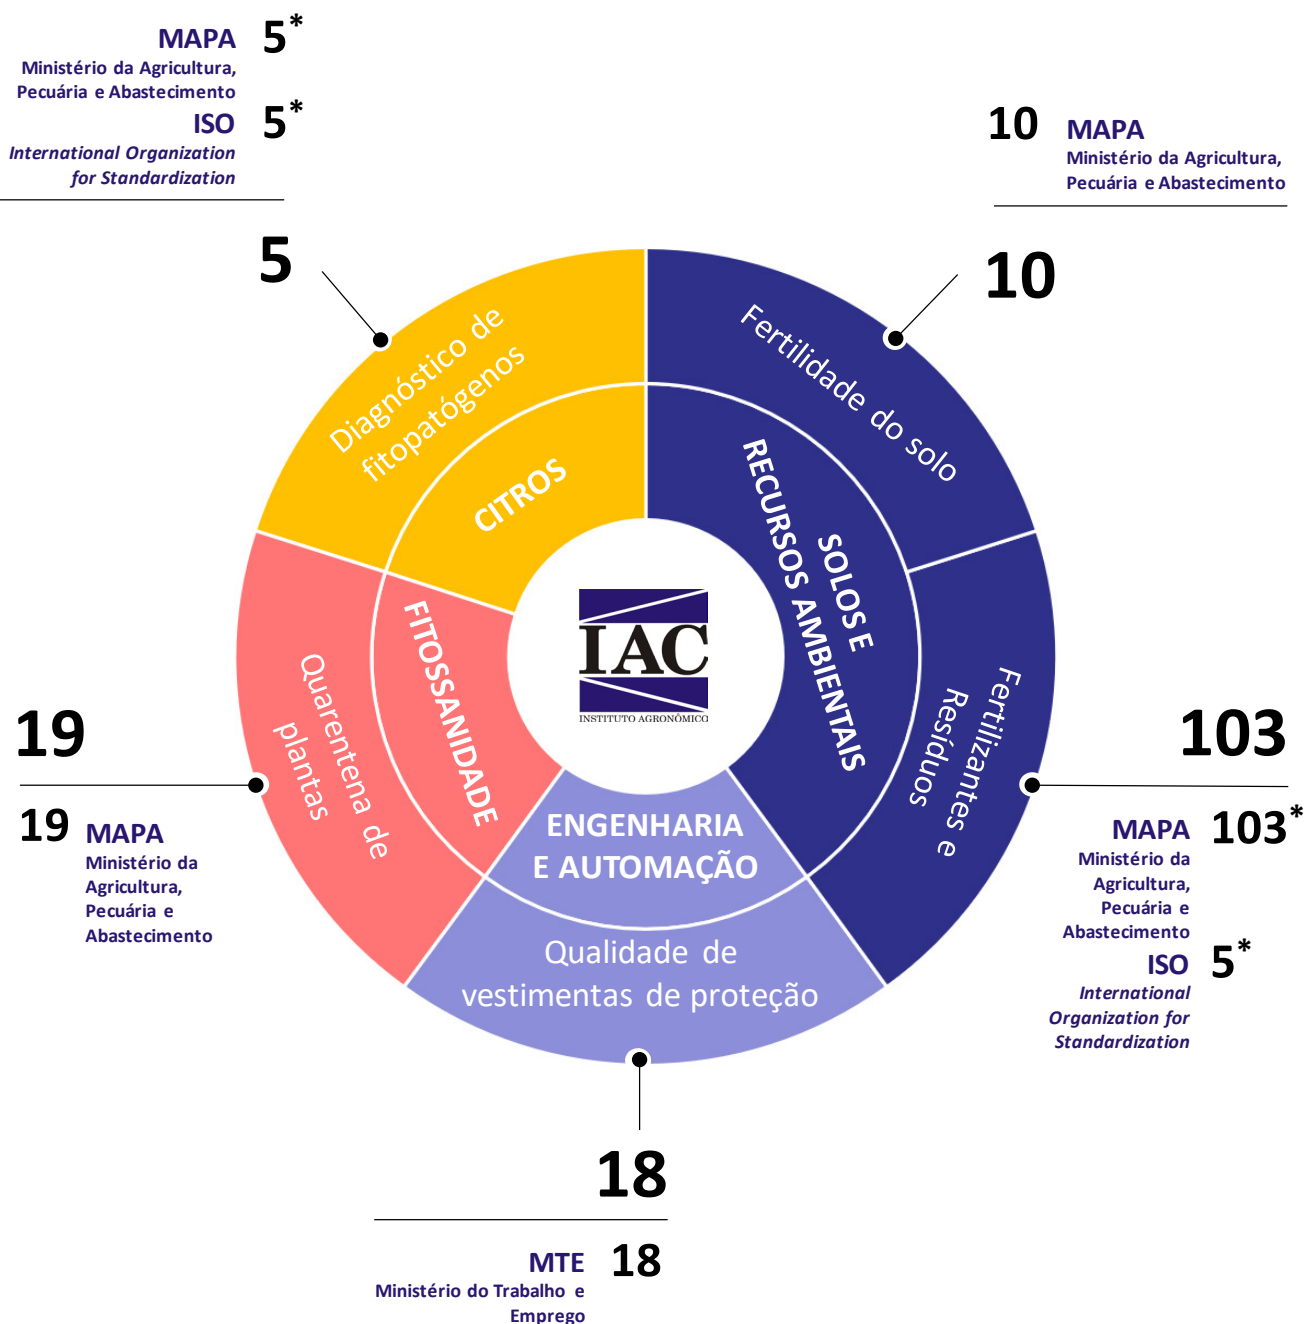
MAPA $5^*$
Ministério da Agricultura, Pecuária e Abastecimento
ISO $5^*$
International Organization for Standardization

10 MAPA
Ministério da Agricultura, Pecuária e Abastecimento

5

10

Diagnóstico de fitopatógenos

CITROS

Fertilidade do solo

SOLOS E RECURSOS AMBIENTAIS

IAC
INSTITUTO AGRONÔMICO

FITOSSANIDADE

Quarentena de plantas

Fertilizantes e Resíduos

ENGENHARIA E AUTOMAÇÃO

Qualidade de vestimentas de proteção

19

103

19 MAPA
Ministério da Agricultura, Pecuária e Abastecimento

MAPA $103^*$
Ministério da Agricultura, Pecuária e Abastecimento
ISO $5^*$
International Organization for Standardization

18

MTE 18
Ministério do Trabalho e Emprego